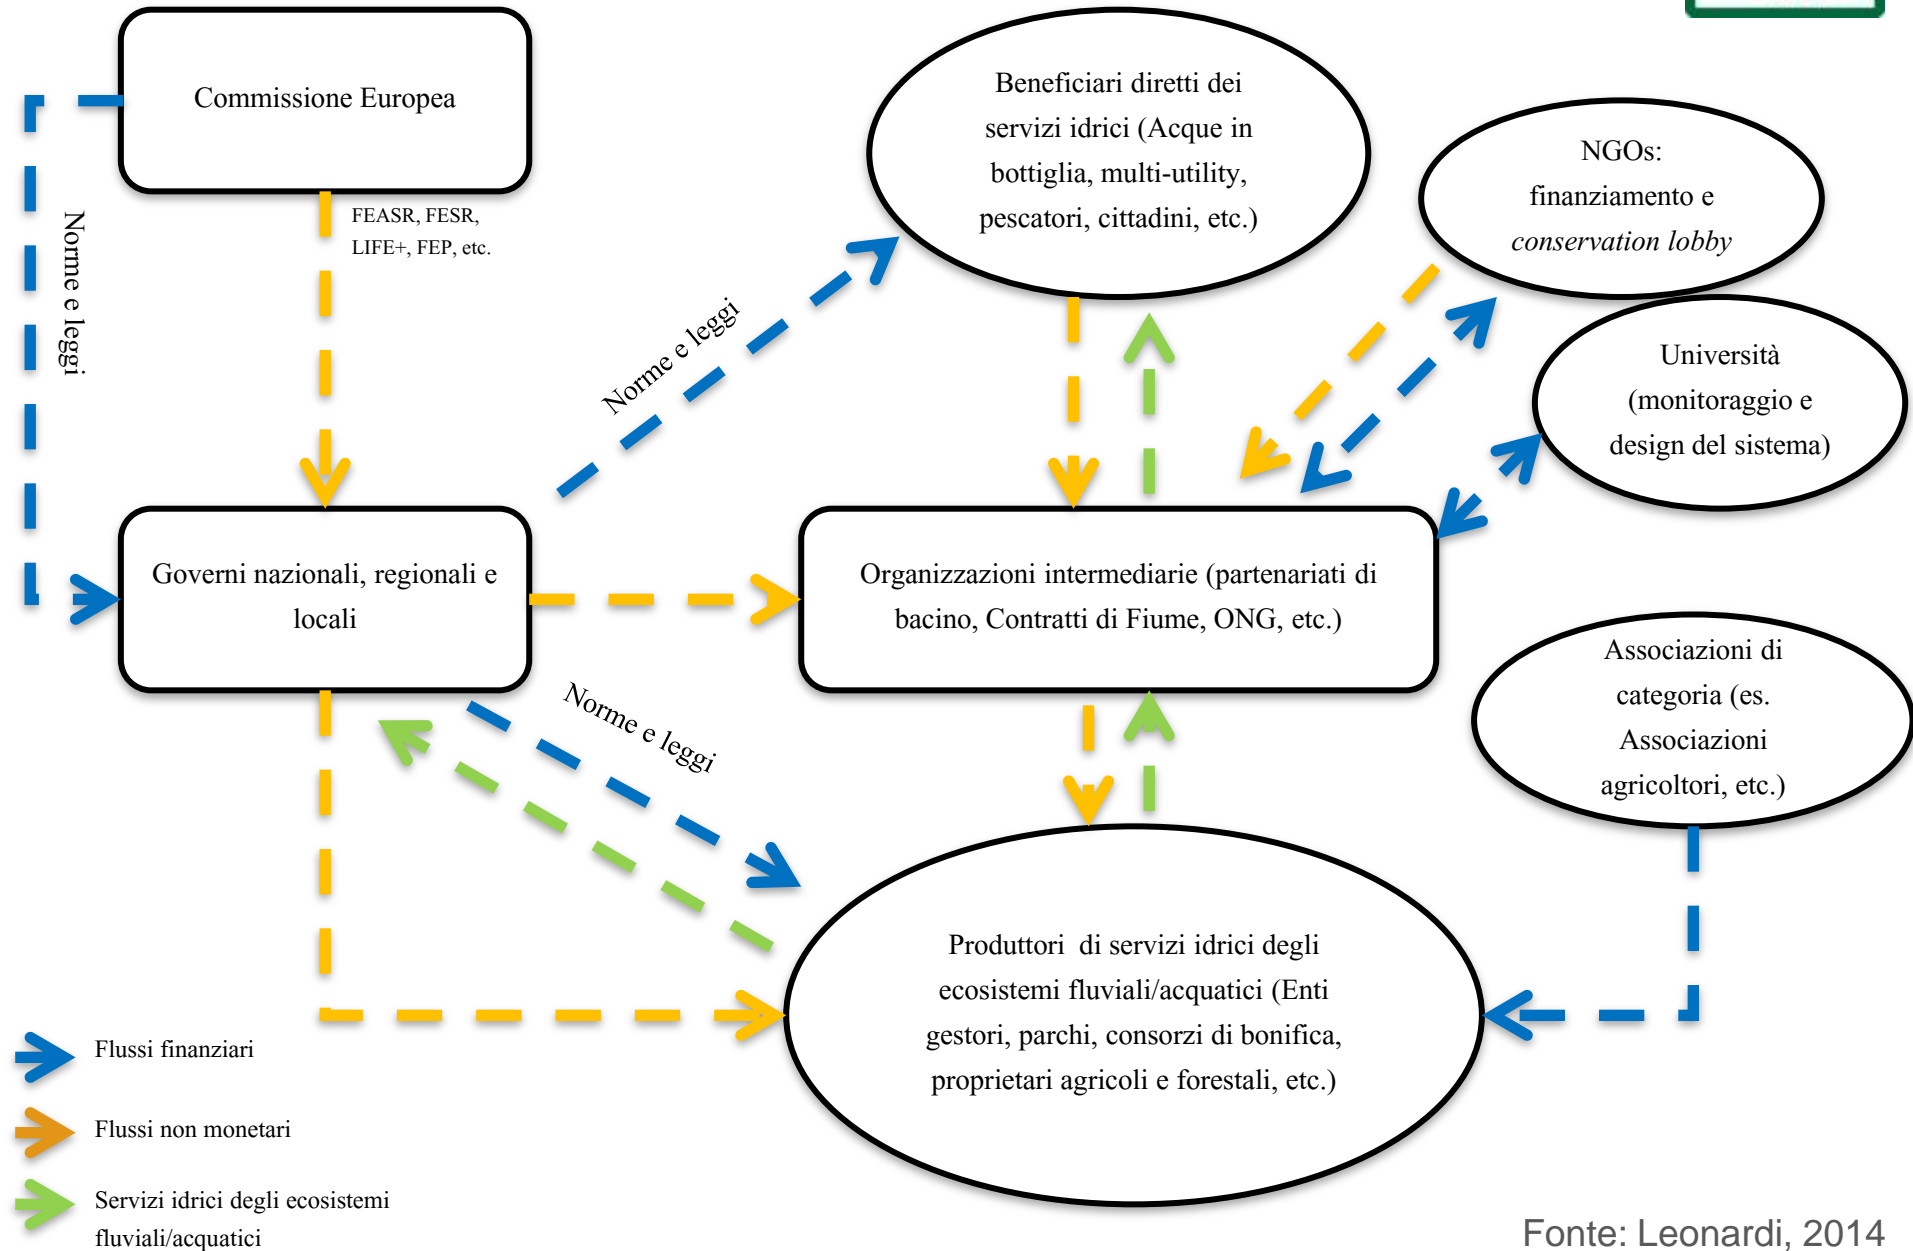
Commissione Europea

FEASR, FESR, LIFE+, FEP, etc.

Norme e leggi

Beneficiari diretti dei servizi idrici (Acque in bottiglia, multi-utility, pescatori, cittadini, etc.)

NGOs: finanziamento e *conservation lobby*

Università (monitoraggio e design del sistema)

Norme e leggi

Governi nazionali, regionali e locali

Organizzazioni intermediarie (partenariati di bacino, Contratti di Fiume, ONG, etc.)

Norme e leggi

Associazioni di categoria (es. Associazioni agricoltori, etc.)

Produttori di servizi idrici degli ecosistemi fluviali/acquatici (Enti gestori, parchi, consorzi di bonifica, proprietari agricoli e forestali, etc.)

Flussi finanziari

Flussi non monetari

Servizi idrici degli ecosistemi fluviali/acquatici

Fonte: Leonardi, 2014